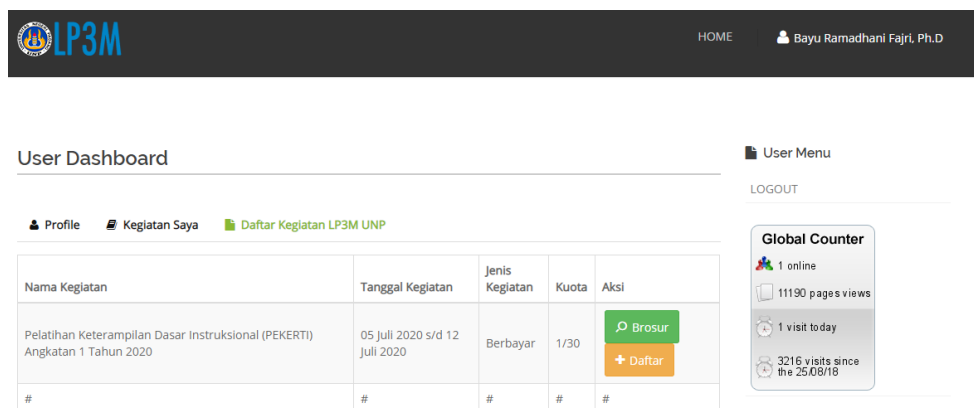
LP3M

HOME

Bayu Ramadhani Fajri, Ph.D

User Dashboard

Profile

Kegiatan Saya

Daftar Kegiatan LP3M UNP

| Nama Kegiatan | Tanggal Kegiatan | Jenis Kegiatan | Kuota | Aksi |
|---|---|---|---|---|
| Pelatihan Keterampilan Dasar Instruksional (PEKERTI) Angkatan 1 Tahun 2020 | 05 Juli 2020 s/d 12 Juli 2020 | Berbayar | 1/30 | Brosur Daftar |
| # | # | # | # | # |

User Menu

LOGOUT

Global Counter

1 online

11190 pages views

1 visit today

3216 visits since the 25/08/18